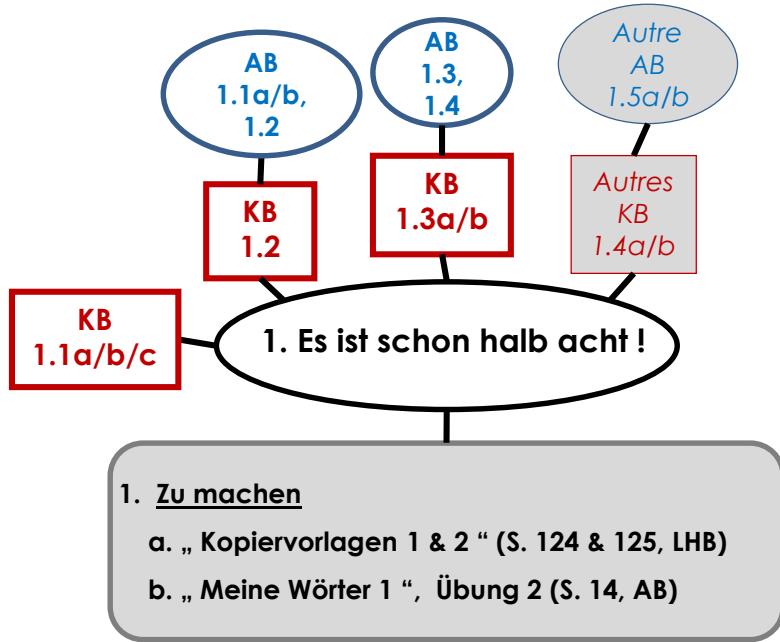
AB
1.1a/b,
1.2

AB
1.3,
1.4

Autre
AB
1.5a/b

KB
1.2

KB
1.3a/b

Autres
KB
1.4a/b

KB
1.1a/b/c

1. Es ist schon halb acht !

1. Zu machen

a. „ Kopiervorlagen 1 & 2 “ (S. 124 & 125, LHB)

b. „ Meine Wörter 1 “, Übung 2 (S. 14, AB)